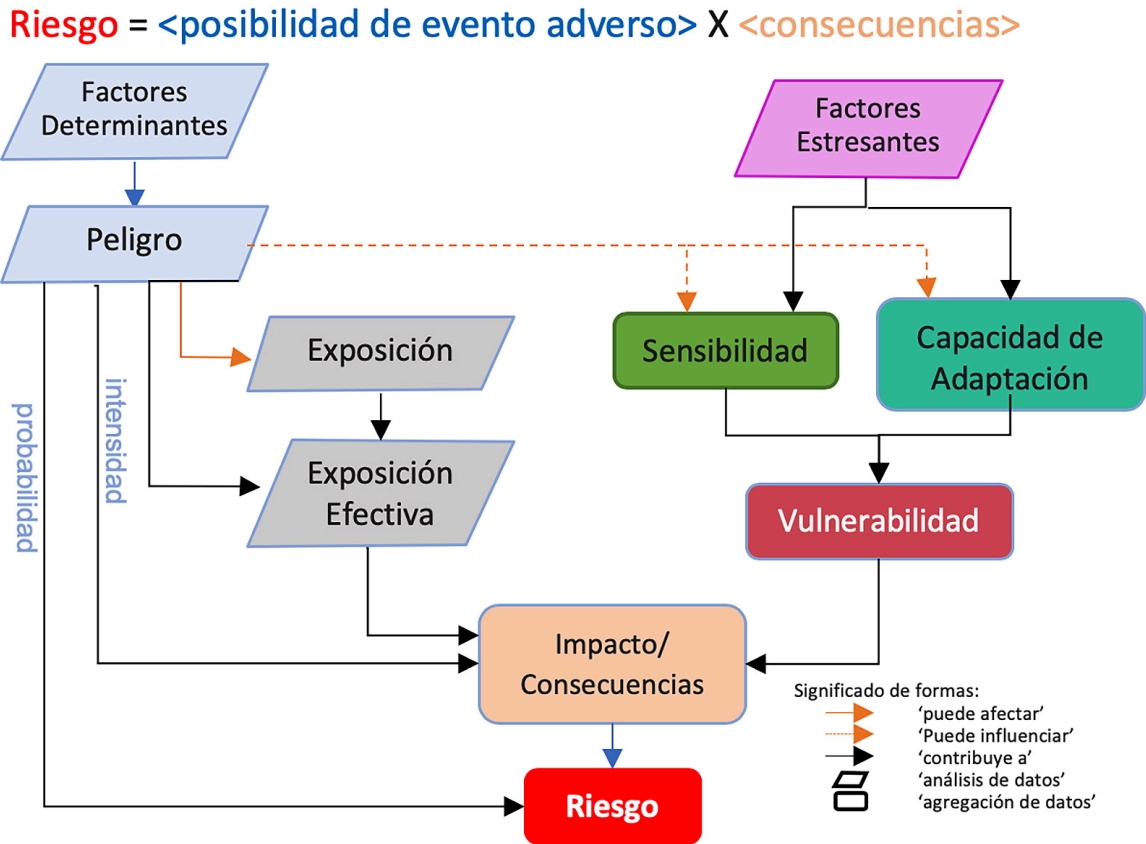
Riesgo = <posibilidad de evento adverso> X <consecuencias>

Factores Determinantes

Factores Estresantes

Peligro

Exposición

Sensibilidad

Capacidad de Adaptación

intensidad

probabilidad

Exposición Efectiva

Vulnerabilidad

Impacto/ Consecuencias

Riesgo

Significado de formas:
'puede afectar'
'Puede influenciar'
'contribuye a'
'análisis de datos'
'agregación de datos'